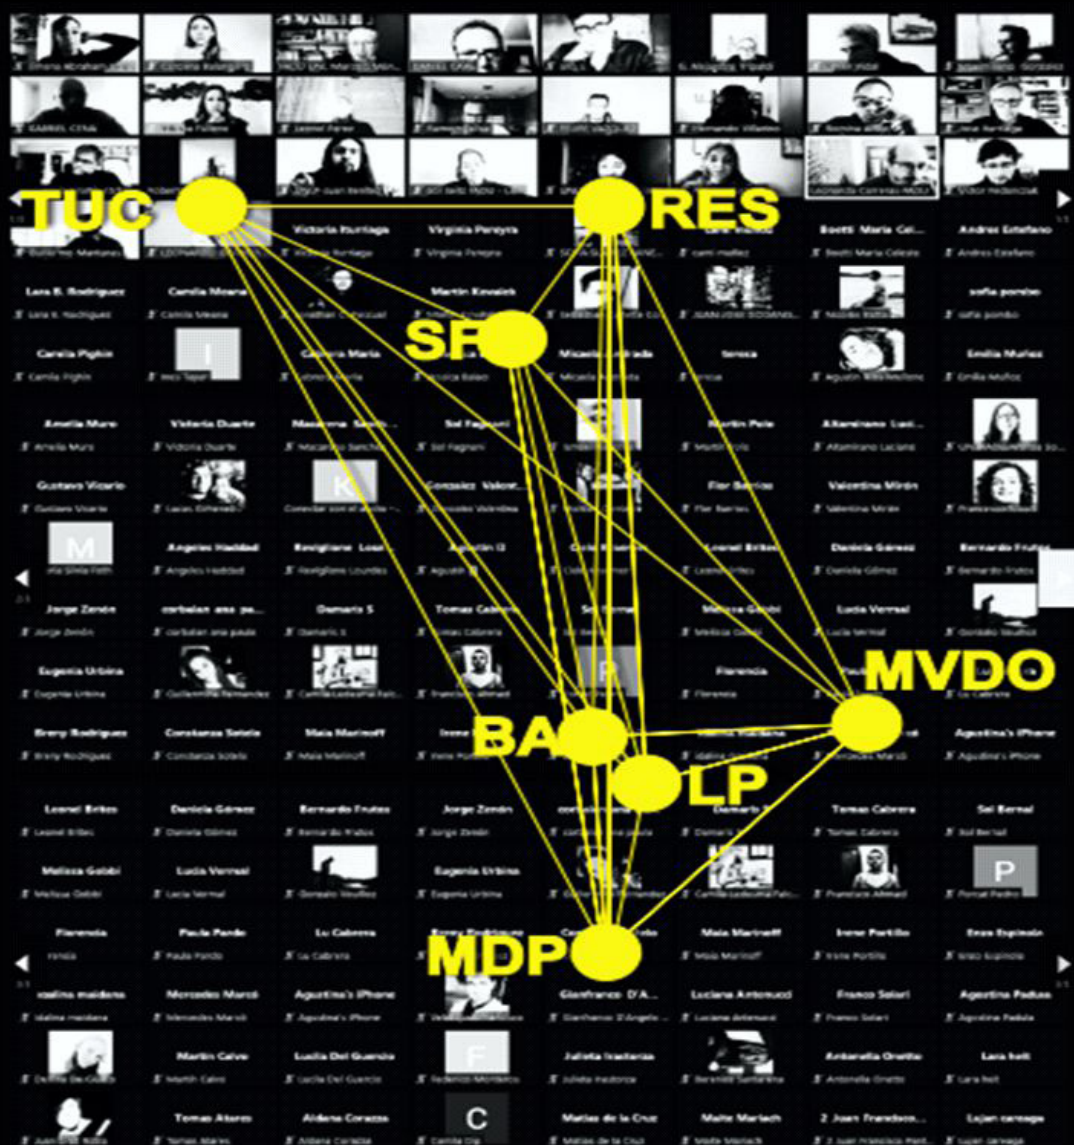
TUC
RES
SF
MVDO
BA
LP
MDP

Victoria Iturriaga
Virginia Pereyra
Boetti Maria Celeste
Andres Estefano
Lara B. Rodriguez
Camila Moana
Martin Kovalch
sofia pombo
Camila Pighin
Micaela Andrada
teresa
Emilia Muñoz
Amelia Muro
Victoria Duarte
Macarena Sanch...
Sol Fagnoni
Martin Pele
Altamirano Luci...
Gustavo Vicario
Gonzalez Valent...
Flor Berrios
Valentina Mirón
M
Angeles Haddad
Reviglione Lour...
Agustin D
Leonel Brites
Daniela Gómez
Bernardo Frutos
Jorge Zenón
corbalan ana pa...
Damaris S
Tomas Cabrera
Melissa Gobbi
Lucia Vernal
Eugenia Urbina
Florencia
Breny Rodriguez
Constanza Sotelo
Maia Marinoff
Agustina's iPhone
Leonel Brites
Daniela Gómez
Bernardo Frutos
Jorge Zenón
Tomas Cabrera
Sol Bernal
Melissa Gobbi
Lucia Vernal
Eugenia Urbina
P
Florencia
Paula Pardo
Lu Cabrera
Maia Marinoff
Irene Portillo
Enzo Espinola
vsalina maidana
Mercedes Marcó
Agustina's iPhone
Gianfranco D'A...
Luciana Antonucci
Franco Solari
Agustina Padula
Martin Calvo
Lucila Del Guercio
F
Julieta Isaciaraza
Antonella Orellio
Lara Itoll
Tomas Atarez
Aldana Corazza
C
Matias de la Cruz
Maite Mariach
2 Juan Francisco...
Lujan carrega